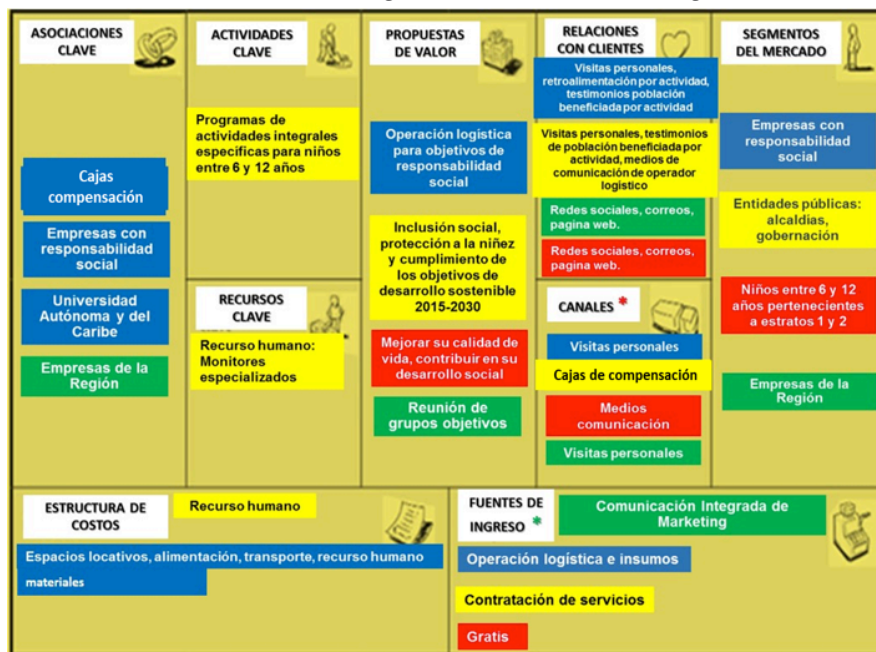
ASOCIACIONES CLAVE

Cajas compensación

Empresas con responsabilidad social

Universidad Autónoma y del Caribe

Empresas de la Región

ACTIVIDADES CLAVE

Programas de actividades integrales especificas para niños entre 6 y 12 años

RECURSOS CLAVE

Recurso humano: Monitores especializados

PROPUESTAS DE VALOR

Operación logística para objetivos de responsabilidad social

Inclusión social, protección a la niñez y cumplimiento de los objetivos de desarrollo sostenible 2015-2030

Mejorar su calidad de vida, contribuir en su desarrollo social

Reunión de grupos objetivos

RELACIONES CON CLIENTES

Visitas personales, retroalimentación por actividad, testimonios población beneficiada por actividad

Visitas personales, testimonios de población beneficiada por actividad, medios de comunicación de operador logístico

Redes sociales, correos, pagina web.

Redes sociales, correos, pagina web.

CANALES *

Visitas personales

Cajas de compensación

Medios comunicación

Visitas personales

SEGMENTOS DEL MERCADO

Empresas con responsabilidad social

Entidades públicas: alcaldías, gobernación

Niños entre 6 y 12 años pertenecientes a estratos 1 y 2

Empresas de la Región

ESTRUCTURA DE COSTOS

Recurso humano

Espacios locativos, alimentación, transporte, recurso humano materiales

FUENTES DE INGRESO *

Comunicación Integrada de Marketing

Operación logística e insumos

Contratación de servicios

Gratis